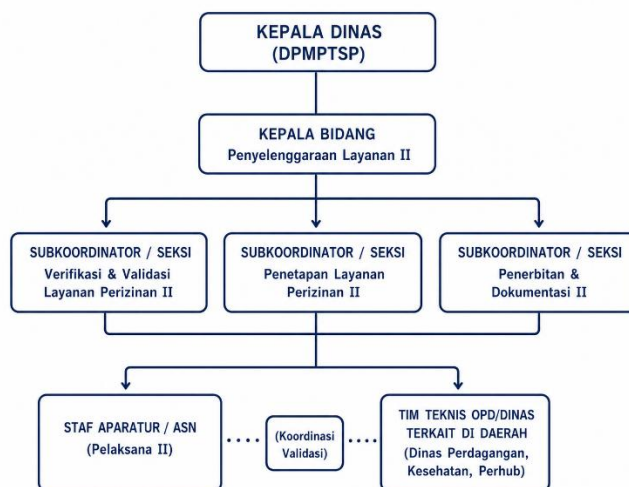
KEPALA DINAS
(DPMPTSP)

KEPALA BIDANG
Penyelenggaraan Layanan II

SUBKOORDINATOR / SEKSI
Verifikasi & Validasi
Layanan Perizinan II

SUBKOORDINATOR / SEKSI
Penetapan Layanan
Perizinan II

SUBKOORDINATOR / SEKSI
Penerbitan &
Dokumentasi II

STAF APARATUR / ASN
(Pelaksana II)

(Koordinasi
Validasi)

TIM TEKNIS OPD/DINAS
TERKAIT DI DAERAH
(Dinas Perdagangan,
Kesehatan, Perhub)